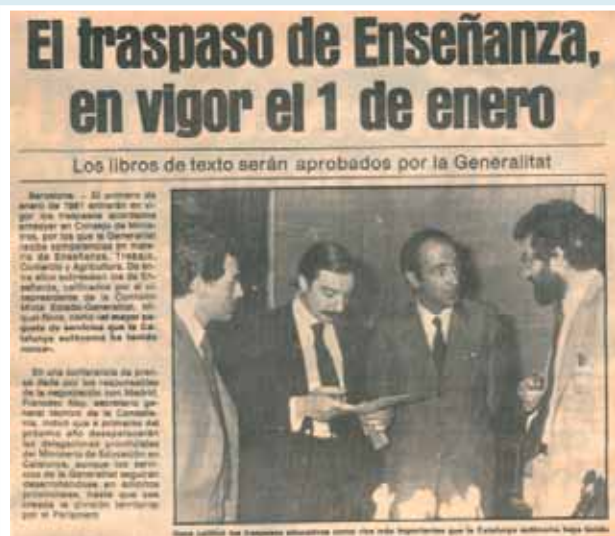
El traspaso de Enseñanza, en vigor el 1 de enero

Los libros de texto serán aprobados por la Generalitat

Barcelona. — El primero de enero de 1981 entrarán en vigor los traspasos aprobados anteayer en el Consejo de Ministros, por los que la Generalitat recibe competencias en materia de Enseñanza, Trabajo, Comercio y Agricultura. De ellos, el de Enseñanza, calificado por el vicepresidente de la Comisión Mixta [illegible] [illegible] como «el mayor paquete de servicios que la Cataluña autónoma ha tenido nunca».

En una conferencia de prensa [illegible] por los responsables de la negociación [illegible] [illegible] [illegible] de la Consellería, indicó que a primeros del próximo año desaparecerán las delegaciones provinciales del Ministerio de Educación en Cataluña, aunque los servicios de la Generalitat seguirán desarrollándose en edificios provinciales, hasta que se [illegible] la división territorial por el Parlament.

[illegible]